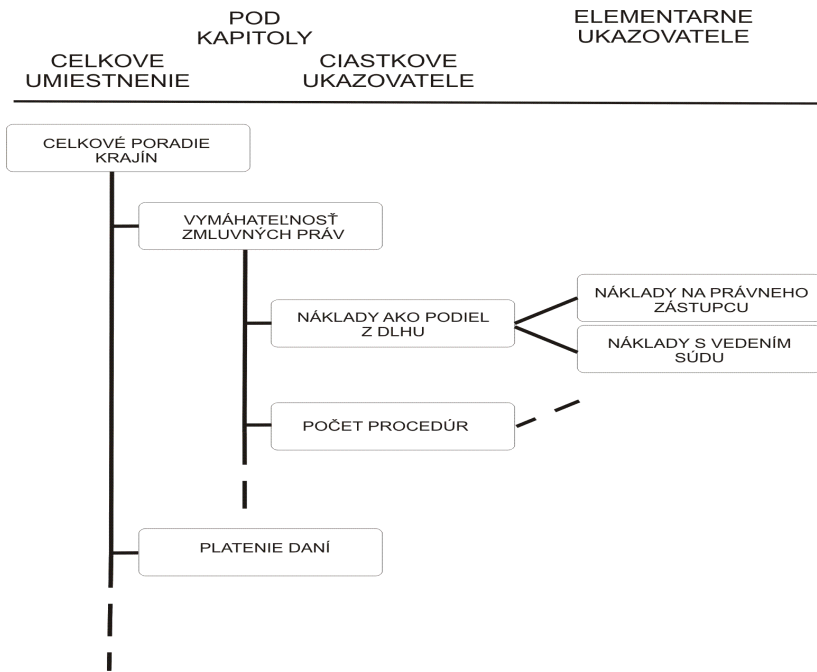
CELKOVE UMIESTNENIE

POD KAPITOLY

CIASTKOVE UKAZOVATELE

ELEMENTARNE UKAZOVATELE

CELKOVÉ PORADIE KRAJÍN

VYMÁHATEĽNOSŤ ZMLUVNÝCH PRÁV

NÁKLADY AKO PODIEL Z DLHU

NÁKLADY NA PRÁVNEHO ZÁSTUPCU

NÁKLADY S VEDENÍM SÚDU

POČET PROCEDÚR

PLATENIE DANÍ